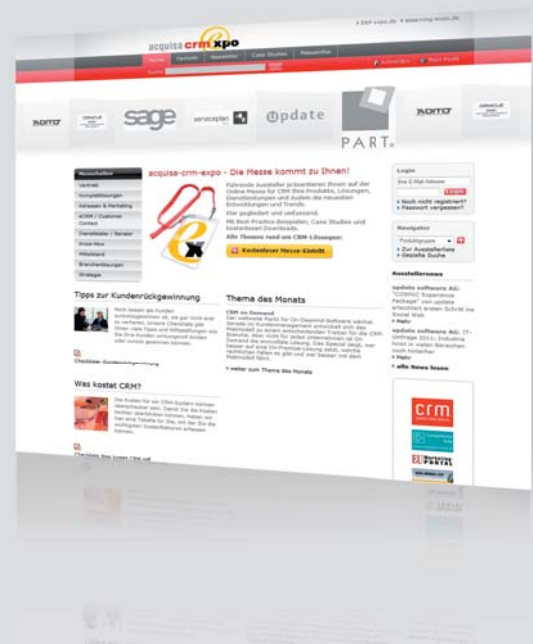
› EKP-expo.de › elearning-expo.de

acquisa crm expo

Home | Fachforen | Newsletter | Case Studies | Pressemitteilungen

Suche

Anmelden | Mein Profil

ADITO | sage | serviceplan | update | PART | ADITO | ORACLE

Newsletter
Vertrieb
Kampagnenplanung
Adressen & Marketing
eCRM / Customer Contact
Dienstleister / Berater
Know-How
Mittelstand
Branchenlösungen
Strategie

acquisa-crm-expo - Die Messe kommt zu Ihnen!

Führende Aussteller präsentieren Ihnen auf der Online Messe für CRM Ihre Produkte, Lösungen, Dienstleistungen und zudem die neuesten Entwicklungen und Trends.

Klar gegliedert und umfassend.

Mit Best-Practice-Beispielen, Case Studies und kostenlosen Downloads.

Alle Themen rund um CRM-Lösungen:

Kostenloser Messe-Eintritt

Login

Ihre E-Mail-Adresse

Login

› Noch nicht registriert?
› Passwort vergessen?

Navigator

Produktgruppe

› Zur Ausstellerliste
› Gezielte Suche

Ausstellernews

update software AG: "CONVIC Experience Package" von update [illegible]

update software AG: IT-Umfrage 2011: Industrie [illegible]

› alle News lesen

Tipps zur Kundenrückgewinnung

Noch besser als Kunden zurückzugewinnen ist, sie gar nicht erst zu verlieren. Unsere Checkliste gibt Ihnen viele Tipps und Hilfestellungen wie Sie Ihre Kunden vorbeugend binden oder zurück gewinnen können.

Checkliste: Kundenrückgewinnung

Thema des Monats

CRM on Demand

Der weltweite Markt für On-Demand-Software wächst. Gerade im Kundenmanagement entwickelt sich das Mietmodell zu einem entscheidenden Treiber für die CRM-Branche. Aber nicht für jedes Unternehmen ist On Demand die sinnvollste Lösung. Das Special zeigt, wer besser auf eine On-Premise-Lösung setzt, welche rechtlichen Fallen es gibt und wer besser mit dem Mietmodell fährt.

› weiter zum Thema des Monats

Was kostet CRM?

Die Kosten für ein CRM-System können überraschen sein. Damit Sie die Kosten besser überblicken können, haben wir hier eine Tabelle für Sie, mit der Sie die wichtigsten Kostenfaktoren erfassen können.

Checkliste: Was kostet CRM

crm